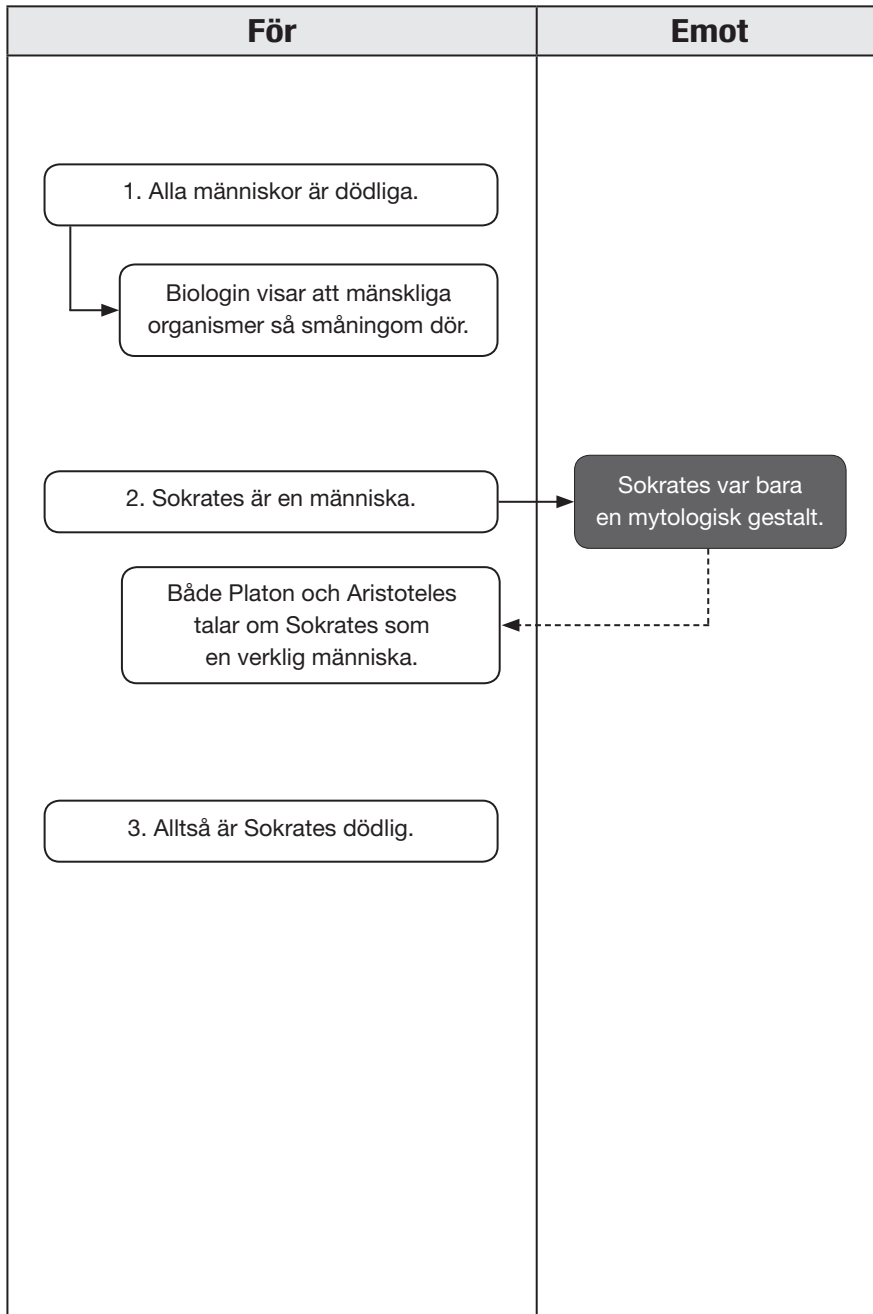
| För | Emot |
|---|---|

1. Alla människor är dödliga.

Biologin visar att mänskliga organismer så småningom dör.

2. Sokrates är en människa.

Sokrates var bara en mytologisk gestalt.

Både Platon och Aristoteles talar om Sokrates som en verklig människa.

3. Alltså är Sokrates dödlig.